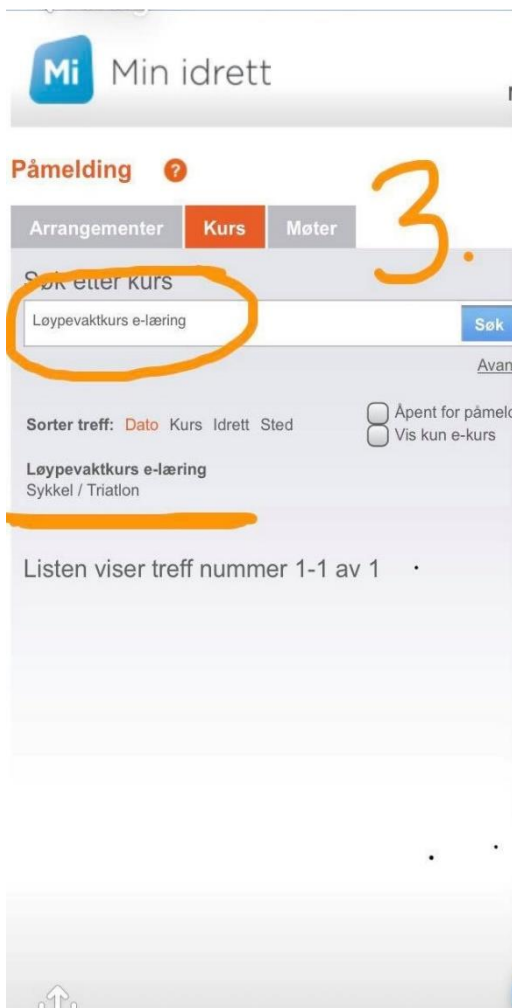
Mi Min idrett

Påmelding ?

3.

Arrangementer Kurs Møter

Søk etter kurs

Løypevaktkurs e-læring

Søk

Avan

Sorter treff: Dato Kurs Idrett Sted

Åpent for påmeld

Vis kun e-kurs

Løypevaktkurs e-læring
Sykkel / Triatlon

Listen viser treff nummer 1-1 av 1